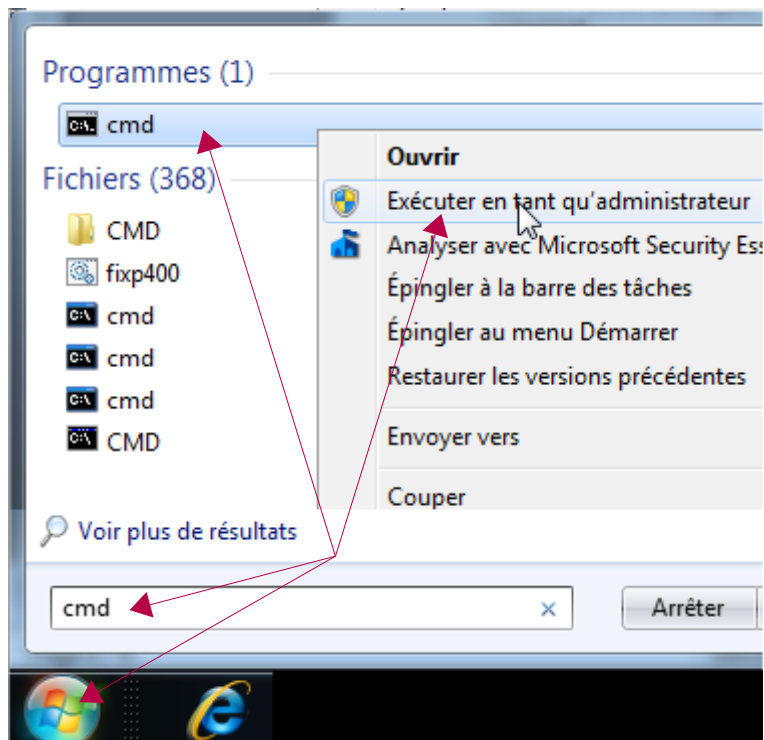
Programmes (1)

cmd

Fichiers (368)

CMD

fixp400

cmd

cmd

cmd

CMD

Ouvrir

Exécuter en tant qu'administrateur

Analyser avec Microsoft Security Ess

Épingler à la barre des tâches

Épingler au menu Démarrer

Restaurer les versions précédentes

Envoyer vers

Couper

Voir plus de résultats

cmd

Arrêter